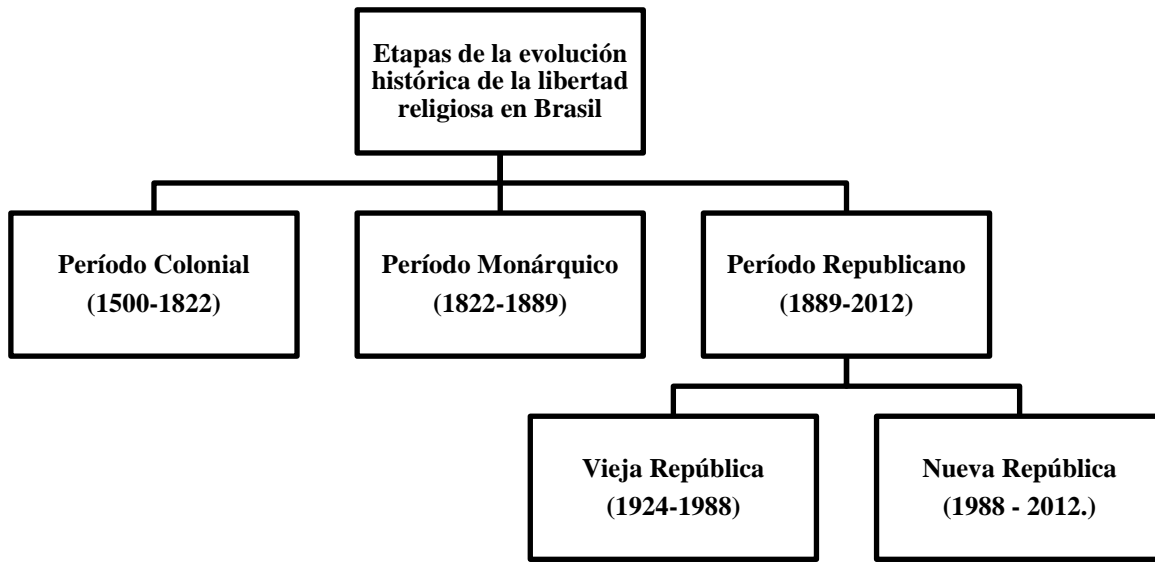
Etapas de la evolución histórica de la libertad religiosa en Brasil

Período Colonial
(1500-1822)

Período Monárquico
(1822-1889)

Período Republicano
(1889-2012)

Vieja República
(1924-1988)

Nueva República
(1988 - 2012.)